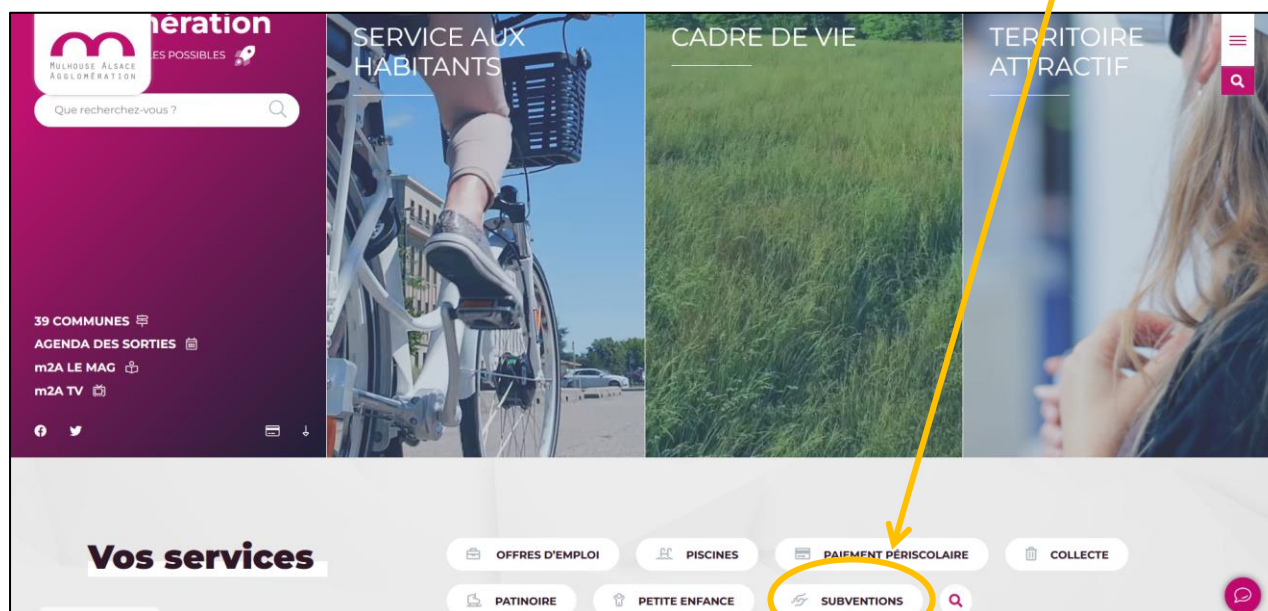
MULHOUSE ALSACE AGGLOMÉRATION

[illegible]ération

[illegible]ES POSSIBLES

Que recherchez-vous ?

SERVICE AUX HABITANTS

CADRE DE VIE

TERRITOIRE ATTRACTIF

39 COMMUNES

AGENDA DES SORTIES

m2A LE MAG

m2A TV

Vos services

OFFRES D'EMPLOI

PISCINES

PAIEMENT PÉRISCOLAIRE

COLLECTE

PATINOIRE

PETITE ENFANCE

SUBVENTIONS